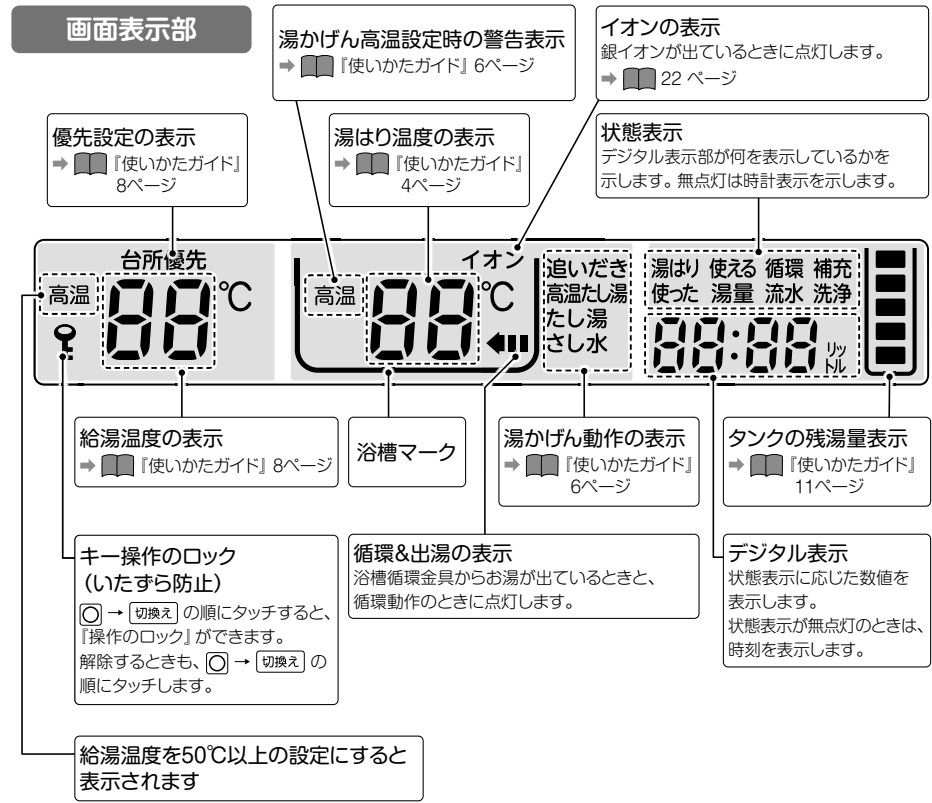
画面表示部

湯かげん高温設定時の警告表示
➡ 『使いかたガイド』 6ページ

イオンの表示
銀イオンが出ているときに点灯します。
➡ 22 ページ

優先設定の表示
➡ 『使いかたガイド』 8ページ

湯はり温度の表示
➡ 『使いかたガイド』 4ページ

状態表示
デジタル表示部が何を表示しているかを示します。無点灯は時計表示を示します。

台所優先

高温 88 ℃

高温 88 ℃

イオン

追いだき
高温たし湯
たし湯
さし水

湯はり 使える 循環 補充
使った 湯量 流水 洗浄

88:88 リットル

給湯温度の表示
➡ 『使いかたガイド』 8ページ

浴槽マーク

湯かげん動作の表示
➡ 『使いかたガイド』 6ページ

タンクの残湯量表示
➡ 『使いかたガイド』 11ページ

キー操作のロック
(いたずら防止)
○ → 切換え の順にタッチすると、『操作のロック』ができます。
解除するときも、○ → 切換え の順にタッチします。

循環&出湯の表示
浴槽循環金具からお湯が出ているときと、循環動作のときに点灯します。

デジタル表示
状態表示に応じた数値を表示します。
状態表示が無点灯のときは、時刻を表示します。

給湯温度を50℃以上の設定にすると表示されます